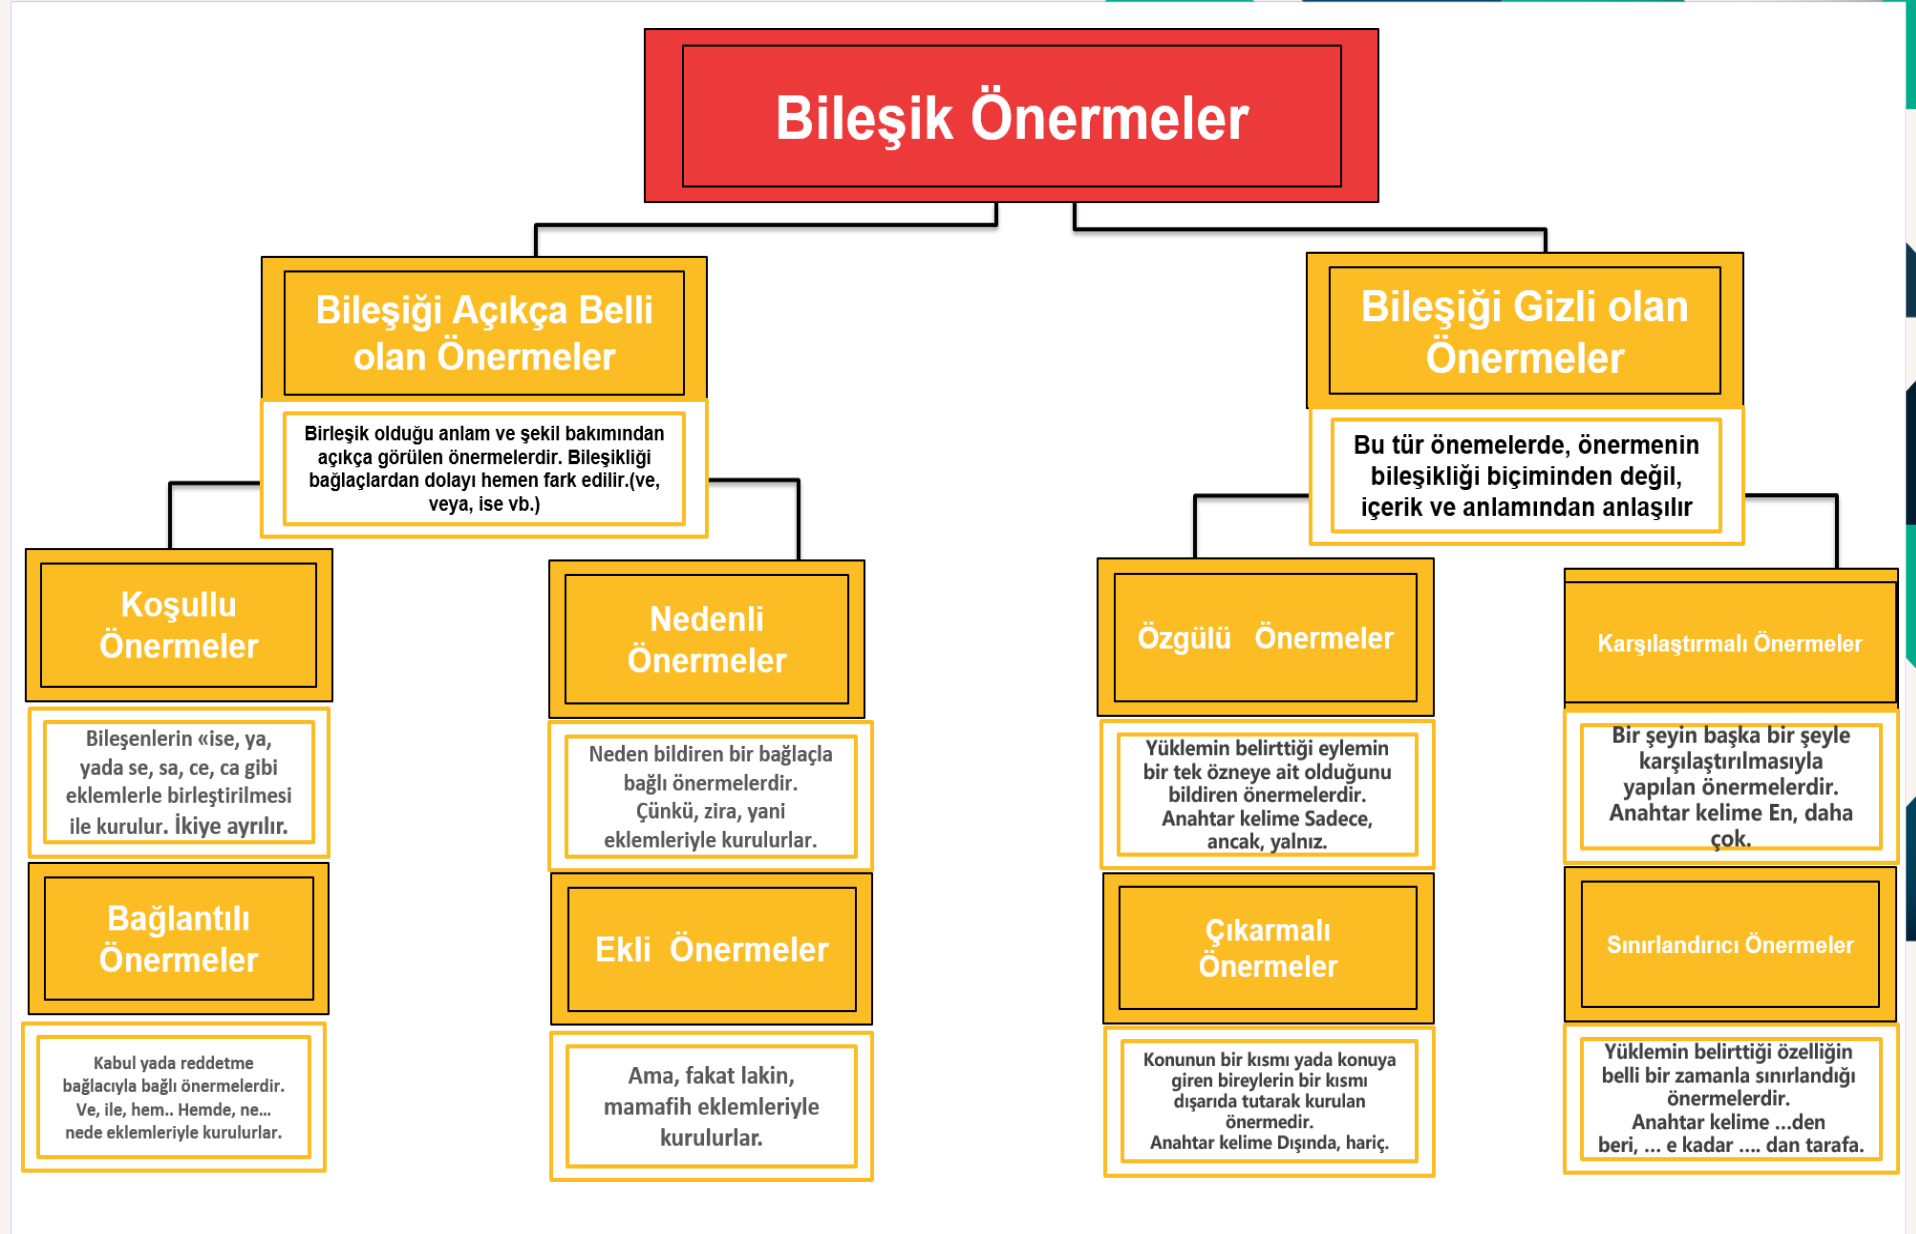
Bileşik Önermeler

Bileşiği Açıkça Belli olan Önermeler

Birleşik olduğu anlam ve şekil bakımından açıkça görülen önermelerdir. Bileşikliği bağlaçlardan dolayı hemen fark edilir.(ve, veya, ise vb.)

Bileşiği Gizli olan Önermeler

Bu tür önemelerde, önermenin bileşikliği biçiminden değil, içerik ve anlamından anlaşılır

Koşullu Önermeler

Bileşenlerin «ise, ya, yada se, sa, ce, ca gibi eklemlerle birleştirilmesi ile kurulur. İkiye ayrılır.

Bağlantılı Önermeler

Kabul yada reddetme bağlacıyla bağlı önermelerdir. Ve, ile, hem.. Hemde, ne... nede eklemleriyle kurulurlar.

Nedenli Önermeler

Neden bildiren bir bağlaçla bağlı önermelerdir. Çünkü, zira, yani eklemleriyle kurulurlar.

Ekli Önermeler

Ama, fakat lakin, mamafih eklemleriyle kurulurlar.

Özgülü Önermeler

Yüklemin belirttiği eylemin bir tek özneye ait olduğunu bildiren önermelerdir. Anahtar kelime Sadece, ancak, yalnız.

Çıkarmalı Önermeler

Konunun bir kısmı yada konuya giren bireylerin bir kısmı dışarıda tutarak kurulan önermedir. Anahtar kelime Dışında, hariç.

Karşılaştırmalı Önermeler

Bir şeyin başka bir şeyle karşılaştırılmasıyla yapılan önermelerdir. Anahtar kelime En, daha çok.

Sınırlandırıcı Önermeler

Yüklemin belirttiği özelliğin belli bir zamanla sınırlandığı önermelerdir. Anahtar kelime ...den beri, ... e kadar .... dan tarafa.